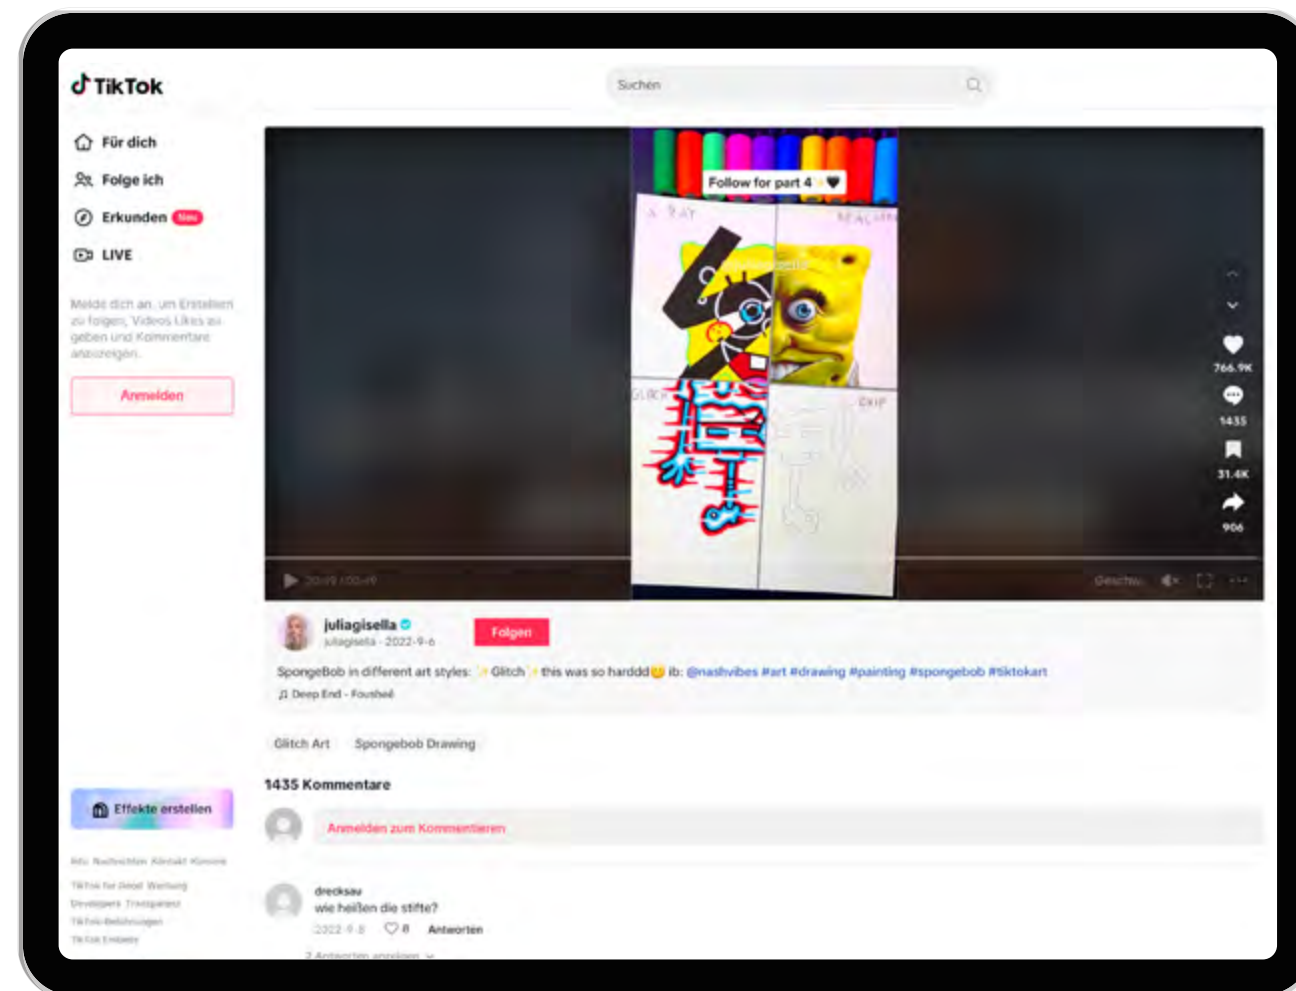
TikTok

Suchen

Für dich
Folge ich
Erkunden Neu
LIVE

Melde dich an, um Erstellern zu folgen, Videos Likes zu geben und Kommentare anzuzeigen.

Anmelden

Follow for part 4 ✨🖤

A RAY
REALISM
GLITCH
DRIP

766.9K
1435
31.4K
906

00:09 / 00:49
Geschw.

juliagisella
juliagisella · 2022-9-6
Folgen

SpongeBob in different art styles: ✨Glitch✨ this was so harddd😅 ib: @nashvibes #art #drawing #painting #spongebob #tiktokart
♫ Deep End - Fousheé

Glitch Art
Spongebob Drawing

1435 Kommentare

Anmelden zum Kommentieren

drecksau
wie heißen die stifte?
2022-9-8 8 Antworten
2 Antworten anzeigen

Effekte erstellen

Info Nachrichten Kontakt Karriere
TikTok for Good Werbung
Developers Transparenz
TikTok-Belohnungen
TikTok Embeds